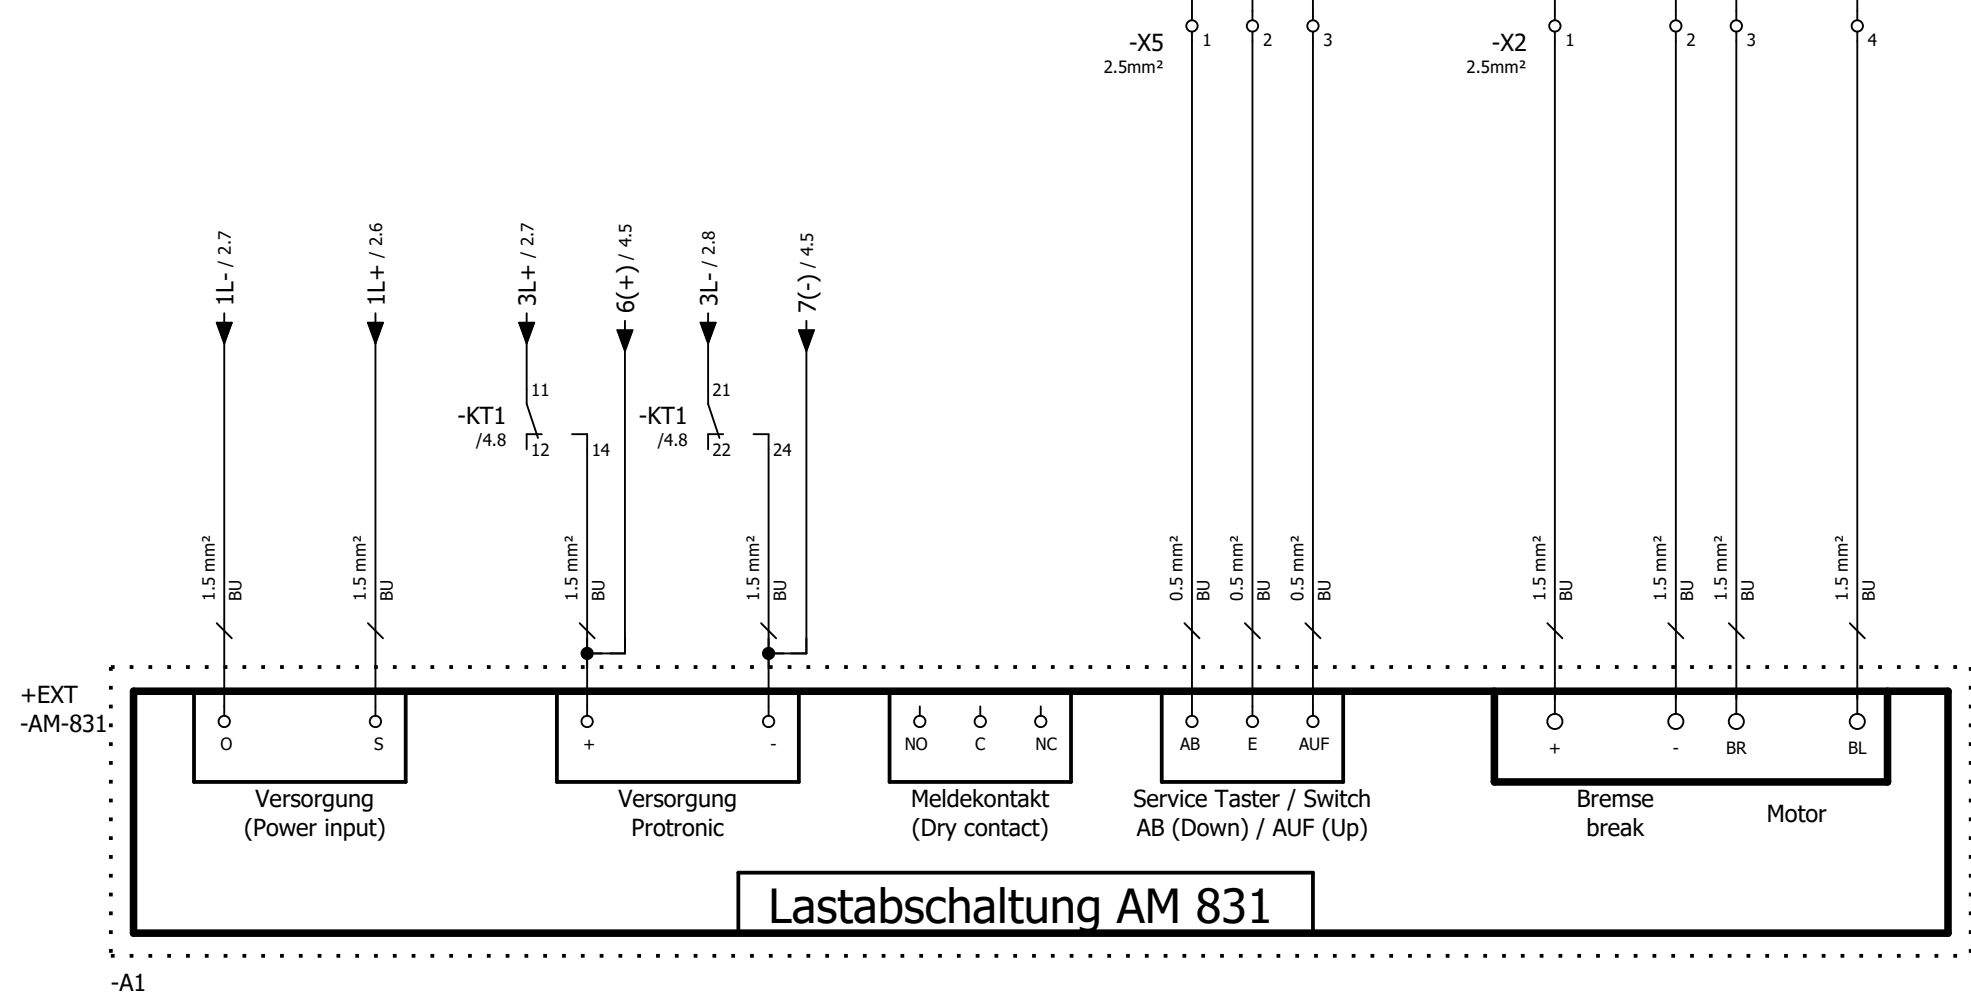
-X5
2.5mm²
1
2
3
-X2
2.5mm²
1
2
3
4

1L- / 2.7
1L+ / 2.6
3L+ / 2.7
6(+) / 4.5
3L- / 2.8
7(-) / 4.5

11
-KT1
/4.8
12
14
21
-KT1
/4.8
22
24

1.5 mm² BU
1.5 mm² BU
1.5 mm² BU
1.5 mm² BU
0.5 mm² BU
0.5 mm² BU
0.5 mm² BU
1.5 mm² BU
1.5 mm² BU
1.5 mm² BU
1.5 mm² BU

+EXT
-AM-831

O
S
+
-
NO
C
NC
AB
E
AUF
+
-
BR
BL

Versorgung
(Power input)

Versorgung
Protronic

Meldekontakt
(Dry contact)

Service Taster / Switch
AB (Down) / AUF (Up)

Bremse
break

Motor

Lastabschaltung AM 831

-A1